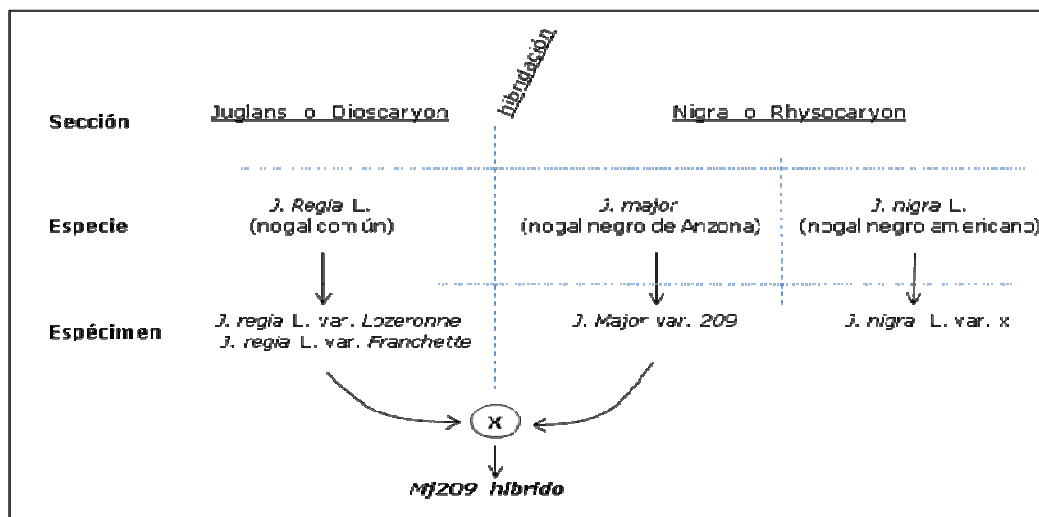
hibridación

Sección Juglans o Dioscaryon Nigra o Rhysocaryon

Especie J. Regia L. (nogal común) J. major (nogal negro de Arizona) J. nigra L. (nogal negro americano)

Espécimen J. regia L. var. Lozeronne J. regia L. var. Franchette J. Major var. 209 J. nigra L. var. x

X

MJ209 híbrido